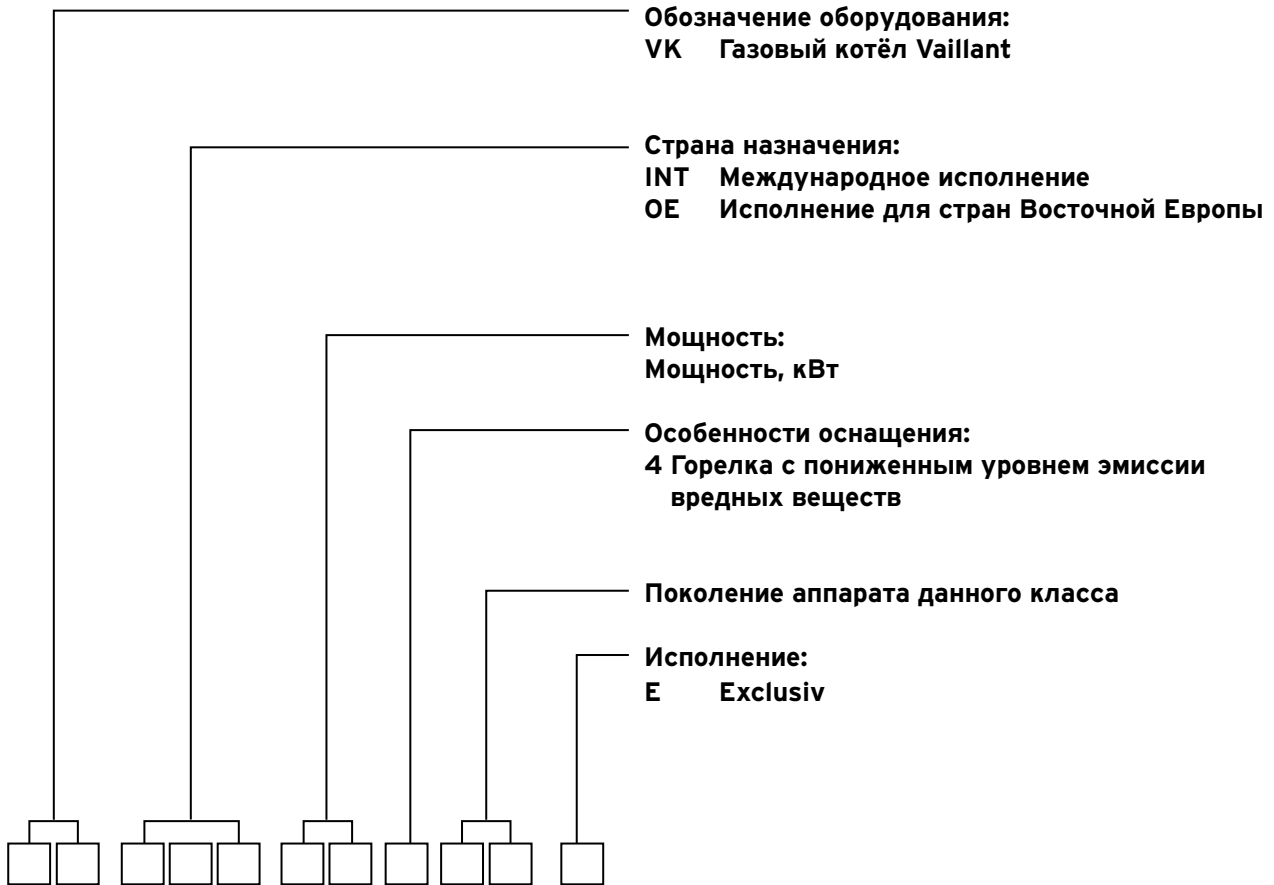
Обозначение оборудования:
VK Газовый котёл Vaillant

Страна назначения:
INT Международное исполнение
OE Исполнение для стран Восточной Европы

Мощность:
Мощность, кВт

Особенности оснащения:
4 Горелка с пониженным уровнем эмиссии вредных веществ

Поколение аппарата данного класса

Исполнение:
E Exclusiv